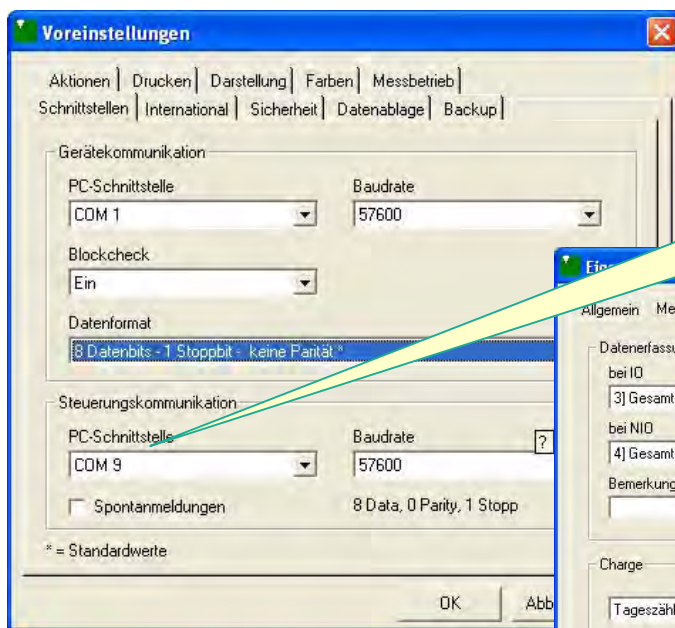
Voreinstellungen

Aktionen | Drucken | Darstellung | Farben | Messbetrieb
Schnittstellen | International | Sicherheit | Datenablage | Backup

Gerätekommunikation
PC-Schnittstelle
COM 1
Baudrate
57600
Blockcheck
Ein
Datenformat
8 Datenbits - 1 Stoppbit - keine Parität *

Steuerungskommunikation
PC-Schnittstelle
COM 9
Baudrate
57600
?
Spontanmeldungen
8 Data, 0 Parity, 1 Stopp

* = Standardwerte

OK
Abb

Eig
Allgemein Me
Datenerfassu
bei IO
3] Gesamt
bei NIO
4] Gesamt
Bemerkung
Charge
Tageszähl